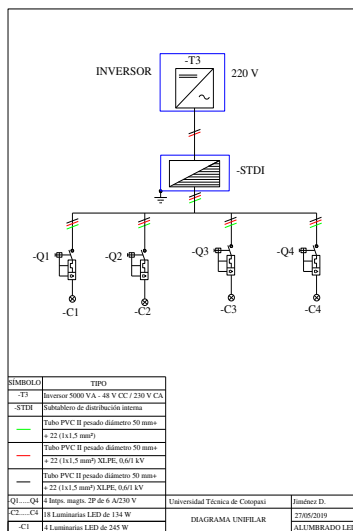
INVERSOR

-T3

220 V

-STDI

-Q1

-Q2

-Q3

-Q4

-C1

-C2

-C3

-C4

| SÍMBOLO | TIPO |
|---|---|
| -T3 | Inversor 5000 VA - 48 V CC / 230 V CA |
| -STDI | Subtablero de distribución interna |
| | Tubo PVC II pesado diámetro 50 mm+ + 22 (1x1,5 mm²) |
| | Tubo PVC II pesado diámetro 50 mm+ + 22 (1x1,5 mm²) XLPE, 0,6/1 kV |
| | Tubo PVC II pesado diámetro 50 mm+ + 22 (1x1,5 mm²) XLPE, 0,6/1 kV |
| -Q1.....Q4 | 4 Intps. magts. 2P de 6 A/230 V |
| -C2......C4 | 18 Luminarias LED de 134 W |
| -C1 | 4 Luminarias LED de 245 W |

Universidad Técnica de Cotopaxi

DIAGRAMA UNIFILAR

Jiménez D.

27/05/2019

ALUMBRADO LE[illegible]